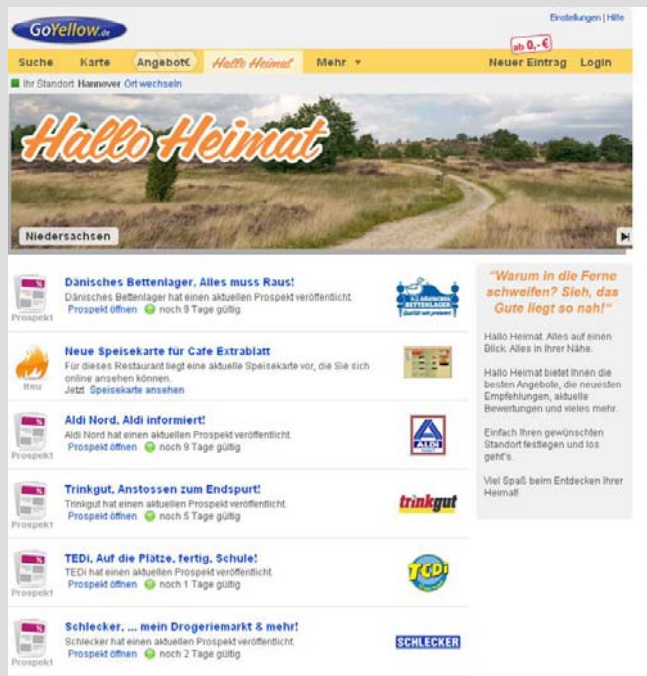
GoYellow.de

Einstellungen | Hilfe

Suche Karte Angebote Hallo Heimat Mehr ▾ ab 0,- € Neuer Eintrag Login

Ihr Standort Hannover Ort wechseln

Hallo Heimat

Niedersachsen

Prospekt
Dänisches Bettenlager, Alles muss Raus!
Dänisches Bettenlager hat einen aktuellen Prospekt veröffentlicht.
Prospekt öffnen noch 9 Tage gültig

Neu
Neue Speisekarte für Cafe Extrablatt
Für dieses Restaurant liegt eine aktuelle Speisekarte vor, die Sie sich online ansehen können.
Jetzt Speisekarte ansehen

Prospekt
Aldi Nord, Aldi informiert!
Aldi Nord hat einen aktuellen Prospekt veröffentlicht.
Prospekt öffnen noch 9 Tage gültig

Prospekt
Trinkgut, Anstossen zum Endspurt!
Trinkgut hat einen aktuellen Prospekt veröffentlicht.
Prospekt öffnen noch 5 Tage gültig

trinkgut

Prospekt
TEDi, Auf die Plätze, fertig, Schule!
TEDi hat einen aktuellen Prospekt veröffentlicht.
Prospekt öffnen noch 1 Tage gültig

TEDi

Prospekt
Schlecker, ... mein Drogeriemarkt & mehr!
Schlecker hat einen aktuellen Prospekt veröffentlicht.
Prospekt öffnen noch 2 Tage gültig

SCHLECKER

"Warum in die Ferne schweifen? Sieh, das Gute liegt so nah!"

Hallo Heimat. Alles auf einen Blick. Alles in Ihrer Nähe.

Hallo Heimat bietet Ihnen die besten Angebote, die neuesten Empfehlungen, aktuelle Bewertungen und vieles mehr.

Einfach Ihren gewünschten Standort festlegen und los geht's.

Viel Spaß beim Entdecken Ihrer Heimat!